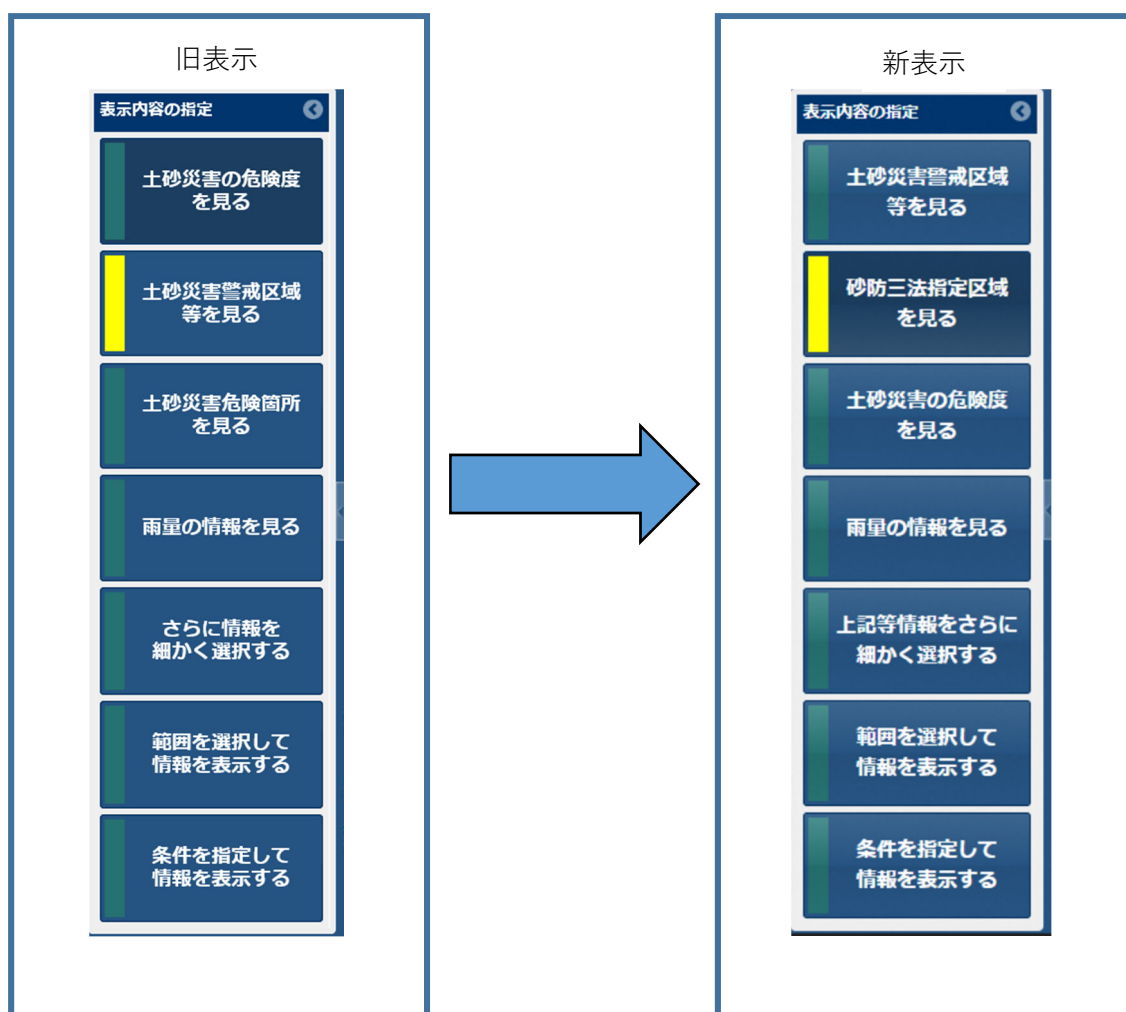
旧表示

表示内容の指定

土砂災害の危険度を見る

土砂災害警戒区域等を見る

土砂災害危険箇所を見る

雨量の情報を見る

さらに情報を細かく選択する

範囲を選択して情報を表示する

条件を指定して情報を表示する

新表示

表示内容の指定

土砂災害警戒区域等を見る

砂防三法指定区域を見る

土砂災害の危険度を見る

雨量の情報を見る

上記等情報をさらに細かく選択する

範囲を選択して情報を表示する

条件を指定して情報を表示する